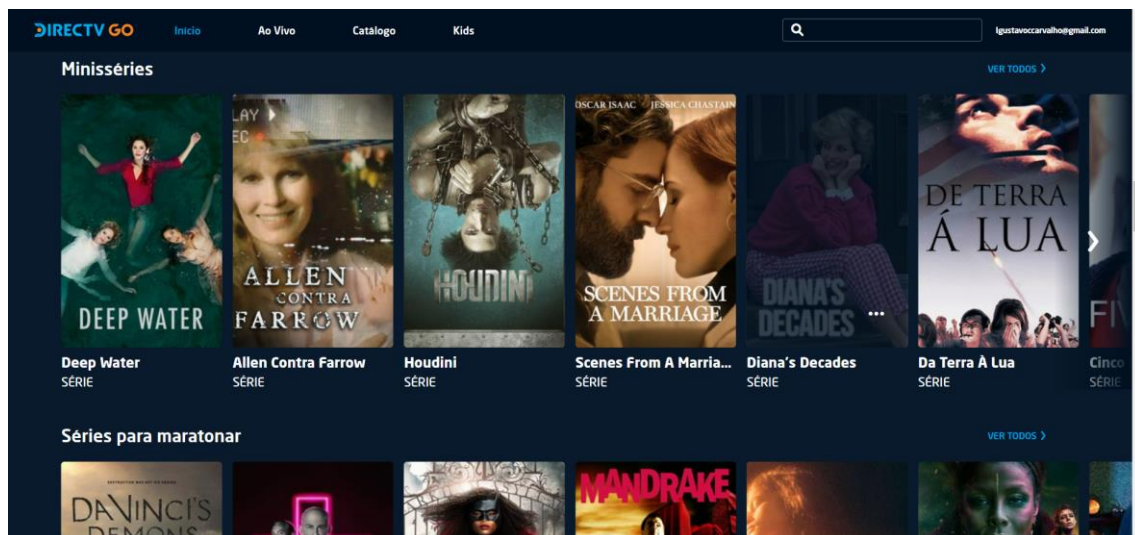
DIRECTV GO Início Ao Vivo Catálogo Kids

lgustavoccarvalho@gmail.com

Minisséries

VER TODOS

DEEP WATER

ALLEN CONTRA FARROW

HOUDINI

OSCAR ISAAC JESSICA CHASTAIN

SCENES FROM A MARRIAGE

DIANA'S DECADES

DE TERRA À LUA

Deep Water
SÉRIE

Allen Contra Farrow
SÉRIE

Houdini
SÉRIE

Scenes From A Marria...
SÉRIE

Diana's Decades
SÉRIE

Da Terra À Lua
SÉRIE

Cinco
SÉRIE

Séries para maratonar

VER TODOS

DA VINCI'S DEMONS

MANDRAKE